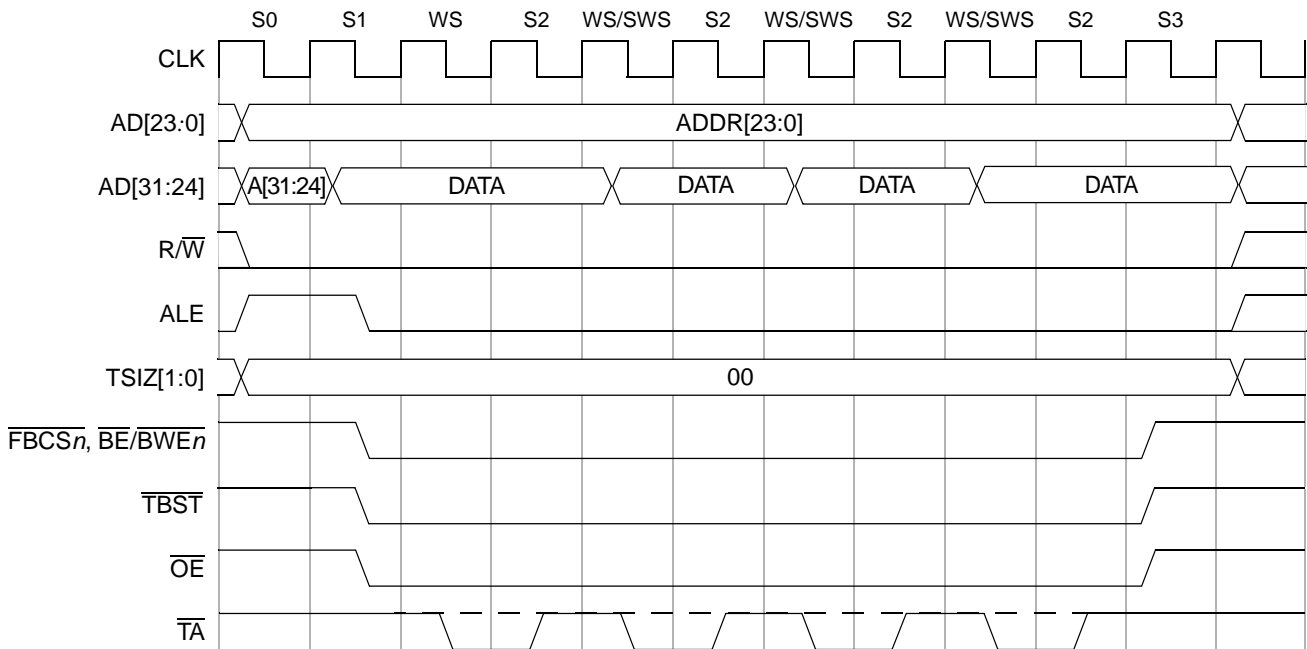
S0 S1 WS S2 WS/SWS S2 WS/SWS S2 WS/SWS S2 S3

CLK

AD[23:0]

ADDR[23:0]

AD[31:24]

A[31:24]

DATA

DATA

DATA

DATA

R/$\overline{W}$

ALE

TSIZ[1:0]

00

$\overline{FBCSn}$, $\overline{BE}/\overline{BWEn}$

$\overline{TBST}$

$\overline{OE}$

$\overline{TA}$